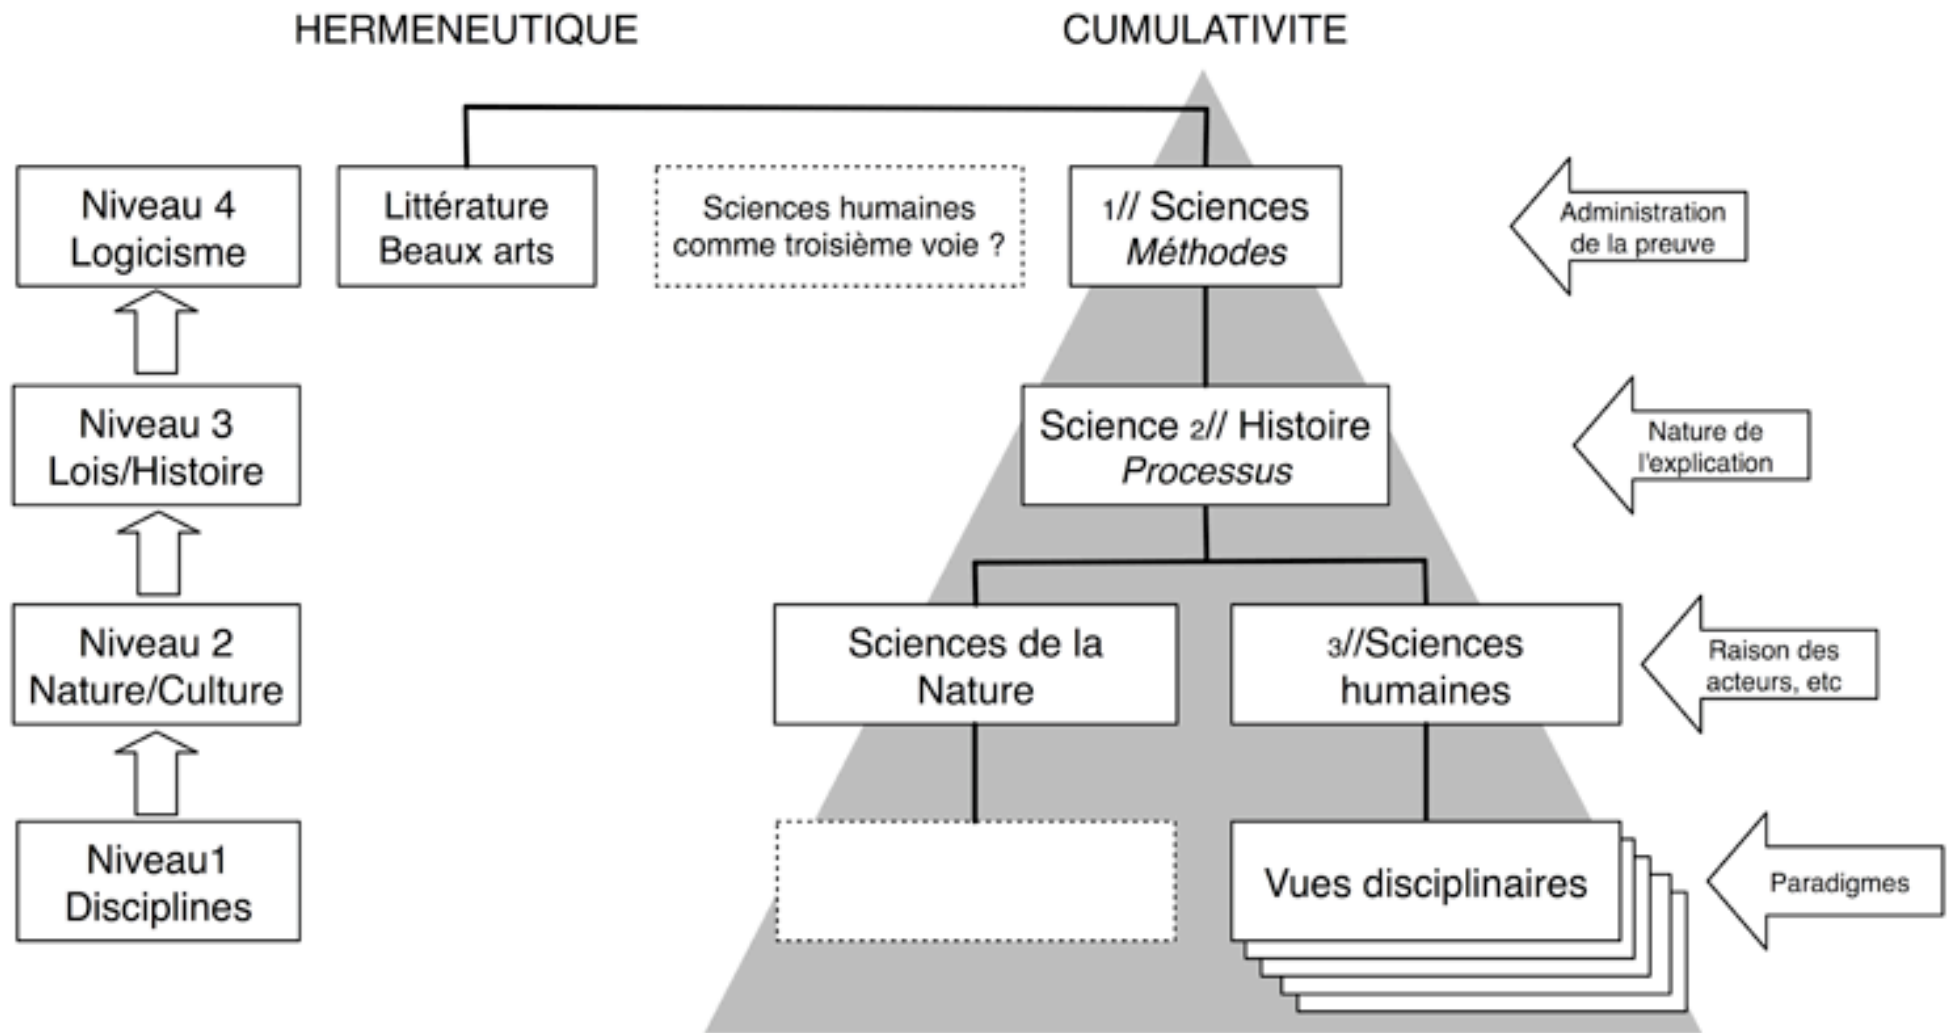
HERMENEUTIQUE

CUMULATIVITE

Niveau 4
Logicisme

Littérature
Beaux arts

Sciences humaines
comme troisième voie ?

1// Sciences
*Méthodes*

Administration
de la preuve

Niveau 3
Lois/Histoire

Science 2// Histoire
*Processus*

Nature de
l'explication

Niveau 2
Nature/Culture

Sciences de la
Nature

3//Sciences
humaines

Raison des
acteurs, etc

Niveau1
Disciplines

Vues disciplinaires

Paradigmes